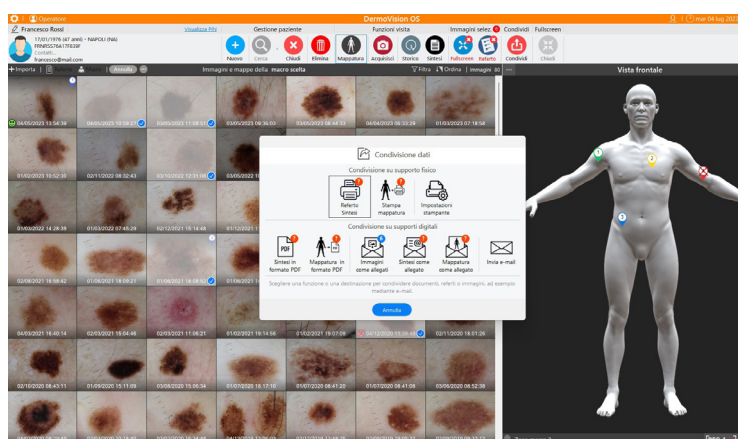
Operatore | DermoVision OS | mar 04 lug 2023

Francesco Rossi
17/01/1976 (47 anni) - NAPOLI (NA)
FRNRSS76A17F839F
Contatti
francesco@mail.com

Visualizza PIN

Gestione paziente
Nuovo | Cerca | Chiudi | Elimina | Mappatura

Funzioni visita
Acquisisci | Storico | Sintesi

Immagini selez
Fullscreen | Referto

Condividi
Condividi

Fullscreen
Chiudi

+ Importa | Annulla

Immagini e mappe della macro scelta

Filtra | Ordina | Immagini 80

Vista frontale

04/05/2023 13:54:39 | 04/05/2023 10:59:27 | 03/05/2023 11:08:51 | 03/05/2023 08:36:03 | 02/05/2023 08:44:53 | 04/04/2023 08:35:29 | 01/03/2023 07:18:58
01/02/2023 10:52:20 | 02/11/2022 08:32:43 | 07/10/2022 12:51:08 | 03/05/2022
01/03/2022 14:28:39 | 01/03/2022 07:45:29 | 02/12/2021 15:14:48
02/09/2021 16:59:42 | 01/03/2021 18:09:21 | 01/06/2021 16:08:52 | 01/06/2021
04/03/2021 16:40:14 | 02/03/2021 16:04:46 | 02/03/2021 11:08:21 | 02/02/2021 16:14:56 | 01/02/2021 18:07:05 | 01/02/2020 09:38:46 | 02/11/2020 18:01:26
02/10/2020 08:43:11 | 01/09/2020 15:11:09 | 01/09/2020 15:05:34 | 01/07/2020 16:17:10 | 01/07/2020 08:41:20 | 01/07/2020 08:41:09 | 03/06/2020 06:52:38

Condivisione dati

Condivisione su supporto fisico
Referto Sintesi | Stampa mappatura | Impostazioni stampante

Condivisione su supporti digitali
Sintesi in formato PDF | Mappatura in formato PDF | Immagini come allegati | Sintesi come allegato | Mappatura come allegato | Invia e-mail

Scegliere una funzione o una destinazione per condividere documenti, referti o immagini, ad esempio mediante e-mail.

Annulla